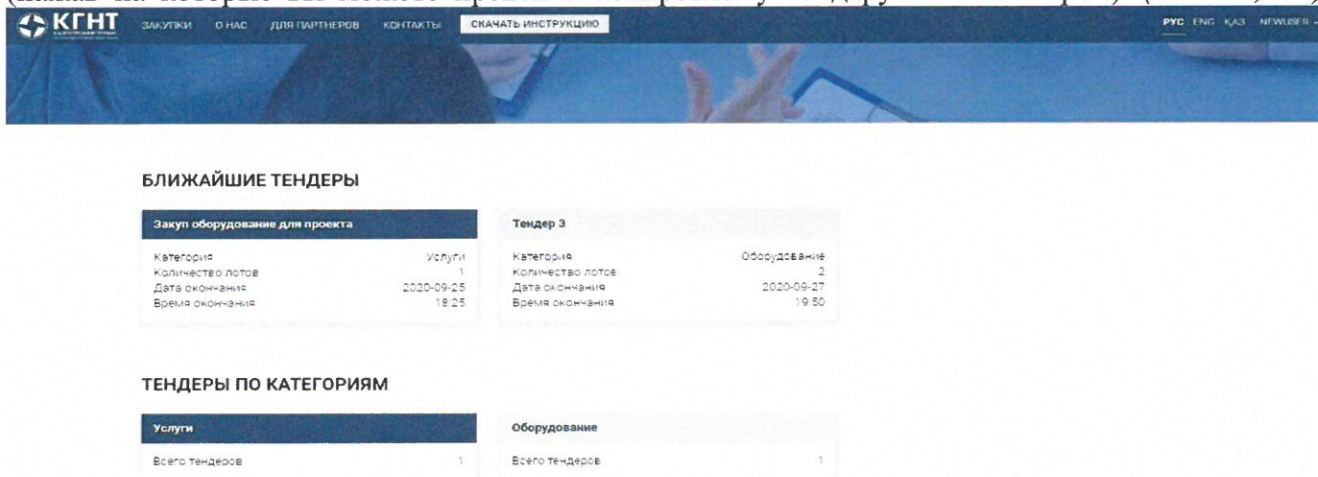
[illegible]

КГНТ ЗАКУПКИ О НАС ДЛЯ ПАРТНЕРОВ КОНТАКТЫ СКАЧАТЬ ИНСТРУКЦИЮ РУС ENG ҚАЗ NEWUSER

БЛИЖАЙШИЕ ТЕНДЕРЫ

Закуп оборудование для проекта

| Категория | Услуги |
|---|---|
| Количество лотов | 1 |
| Дата окончания | 2020-09-25 |
| Время окончания | 18:25 |

Тендер 3

| Категория | Оборудование |
|---|---|
| Количество лотов | 2 |
| Дата окончания | 2020-09-27 |
| Время окончания | 19:50 |

ТЕНДЕРЫ ПО КАТЕГОРИЯМ

Услуги

Всего тендеров 1

Оборудование

Всего тендеров 1